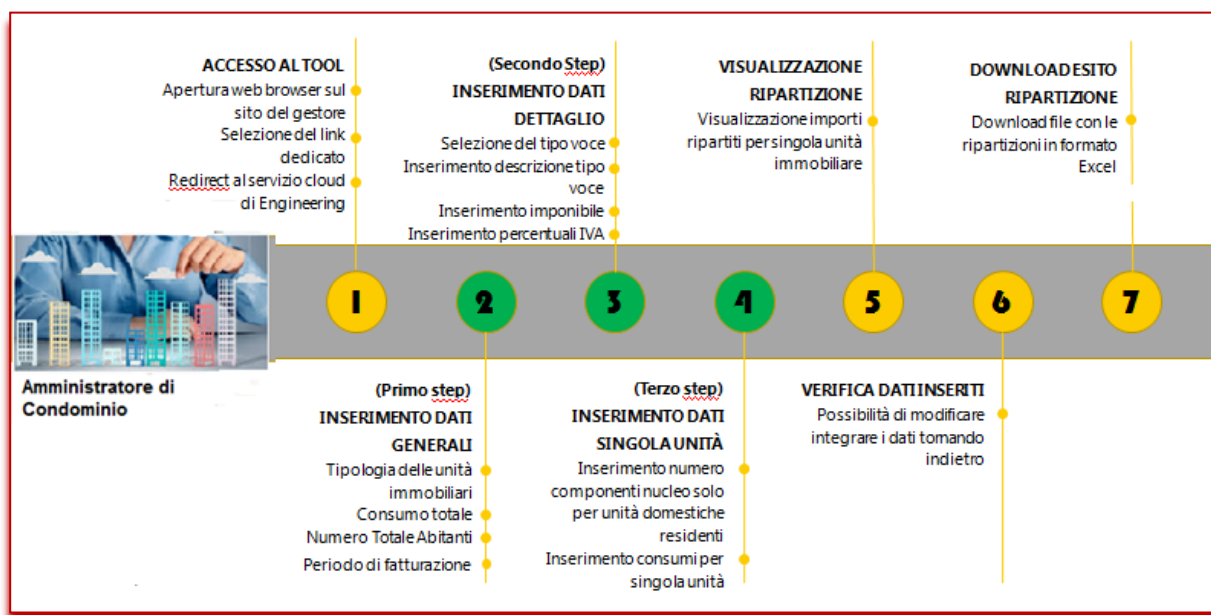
ACCESSO AL TOOL
Apertura web browser sul sito del gestore
Selezione del link dedicato
Redirect al servizio cloud di Engineering

(Secondo Step)
INSERIMENTO DATI DETTAGLIO
Selezione del tipo voce
Inserimento descrizione tipo voce
Inserimento imponibile
Inserimento percentuali IVA

VISUALIZZAZIONE RIPARTIZIONE
Visualizzazione importi ripartiti per singola unità immobiliare

DOWNLOAD ESITO RIPARTIZIONE
Download file con le ripartizioni in formato Excel

1 2 3 4 5 6 7

Amministratore di Condominio

(Primo step)
INSERIMENTO DATI GENERALI
Tipologia delle unità immobiliari
Consumo totale
Numero Totale Abitanti
Periodo di fatturazione

(Terzo step)
INSERIMENTO DATI SINGOLA UNITÀ
Inserimento numero componenti nucleo solo per unità domestiche residenti
Inserimento consumi per singola unità

VERIFICA DATI INSERITI
Possibilità di modificare integrare i dati tornando indietro